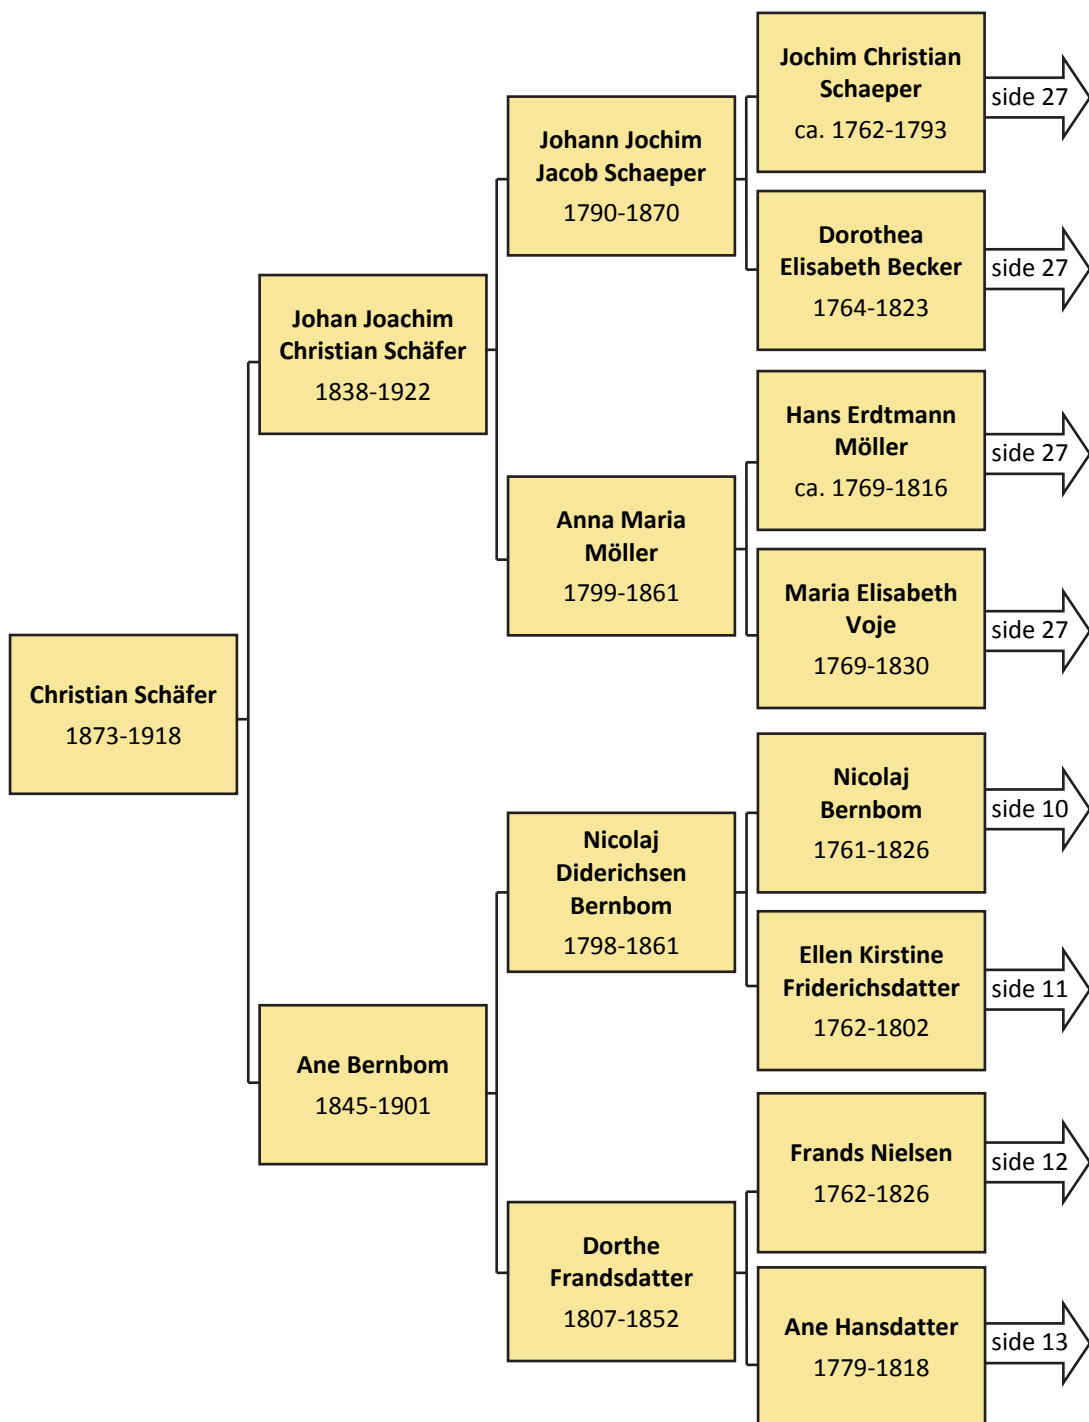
Christian Schäfer
1873-1918

Johan Joachim Christian Schäfer
1838-1922

Ane Bernbom
1845-1901

Johann Jochim Jacob Schaeper
1790-1870

Anna Maria Möller
1799-1861

Nicolaj Diderichsen Bernbom
1798-1861

Dorthe Frandsdatter
1807-1852

Jochim Christian Schaeper
ca. 1762-1793

side 27

Dorothea Elisabeth Becker
1764-1823

side 27

Hans Erdtmann Möller
ca. 1769-1816

side 27

Maria Elisabeth Voje
1769-1830

side 27

Nicolaj Bernbom
1761-1826

side 10

Ellen Kirstine Friderichsdatter
1762-1802

side 11

Frands Nielsen
1762-1826

side 12

Ane Hansdatter
1779-1818

side 13